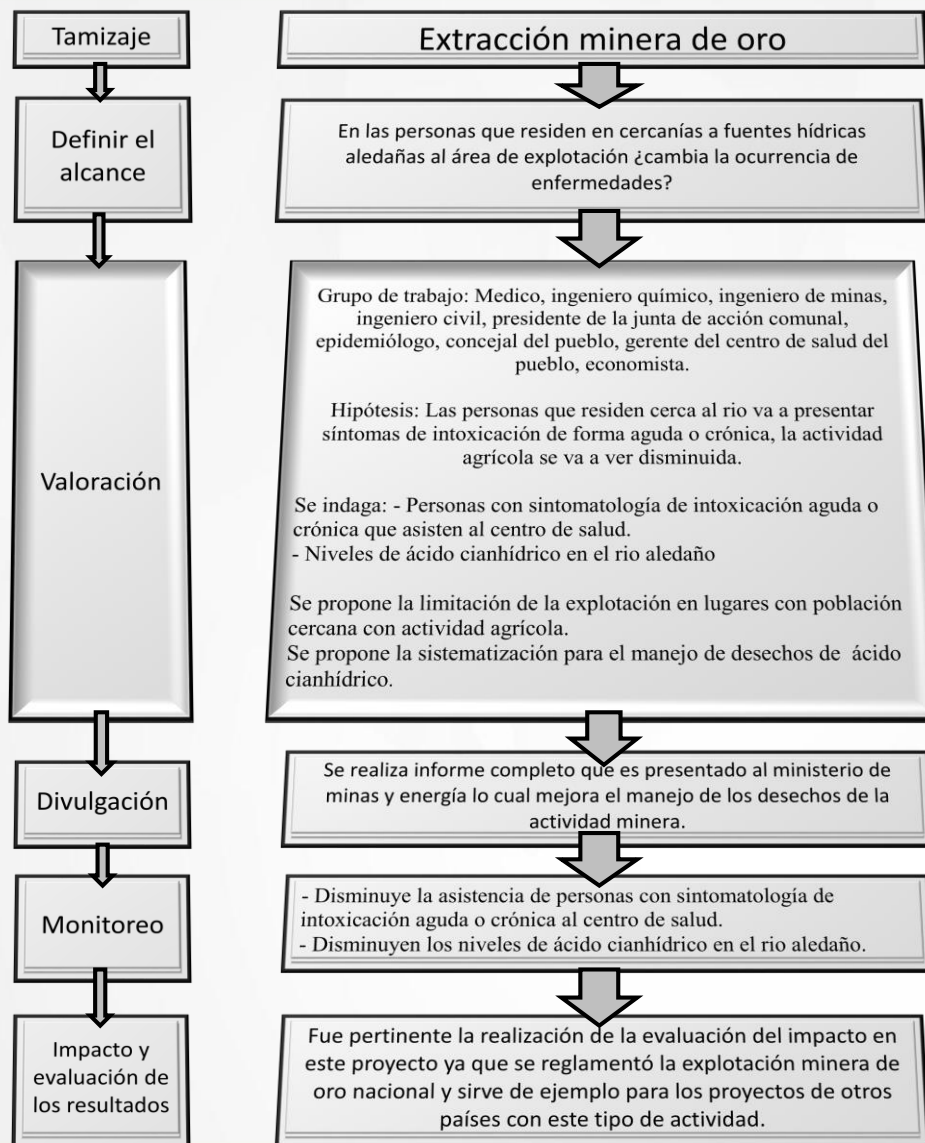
Tamizaje

Extracción minera de oro

Definir el alcance

En las personas que residen en cercanías a fuentes hídricas aledañas al área de explotación ¿cambia la ocurrencia de enfermedades?

Valoración

Grupo de trabajo: Medico, ingeniero químico, ingeniero de minas, ingeniero civil, presidente de la junta de acción comunal, epidemiólogo, concejal del pueblo, gerente del centro de salud del pueblo, economista.

Hipótesis: Las personas que residen cerca al rio va a presentar síntomas de intoxicación de forma aguda o crónica, la actividad agrícola se va a ver disminuida.

Se indaga: - Personas con sintomatología de intoxicación aguda o crónica que asisten al centro de salud.
- Niveles de ácido cianhídrico en el rio aledaño

Se propone la limitación de la explotación en lugares con población cercana con actividad agrícola.
Se propone la sistematización para el manejo de desechos de ácido cianhídrico.

Divulgación

Se realiza informe completo que es presentado al ministerio de minas y energía lo cual mejora el manejo de los desechos de la actividad minera.

Monitoreo

- Disminuye la asistencia de personas con sintomatología de intoxicación aguda o crónica al centro de salud.
- Disminuyen los niveles de ácido cianhídrico en el rio aledaño.

Impacto y evaluación de los resultados

Fue pertinente la realización de la evaluación del impacto en este proyecto ya que se reglamentó la explotación minera de oro nacional y sirve de ejemplo para los proyectos de otros países con este tipo de actividad.